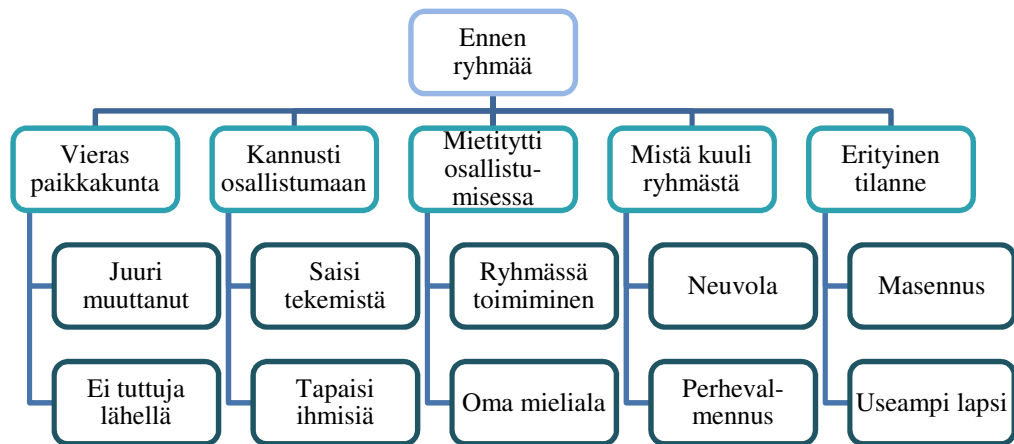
Ennen ryhmää

Vieras paikkakunta

Juuri muuttanut

Ei tuttuja lähellä

Kannusti osallistumaan

Saisi tekemistä

Tapaisi ihmisiä

Mietitytti osallistumisessa

Ryhmässä toimiminen

Oma mieliala

Mistä kuuli ryhmästä

Neuvola

Perhevalmennus

Erityinen tilanne

Masennus

Useampi lapsi